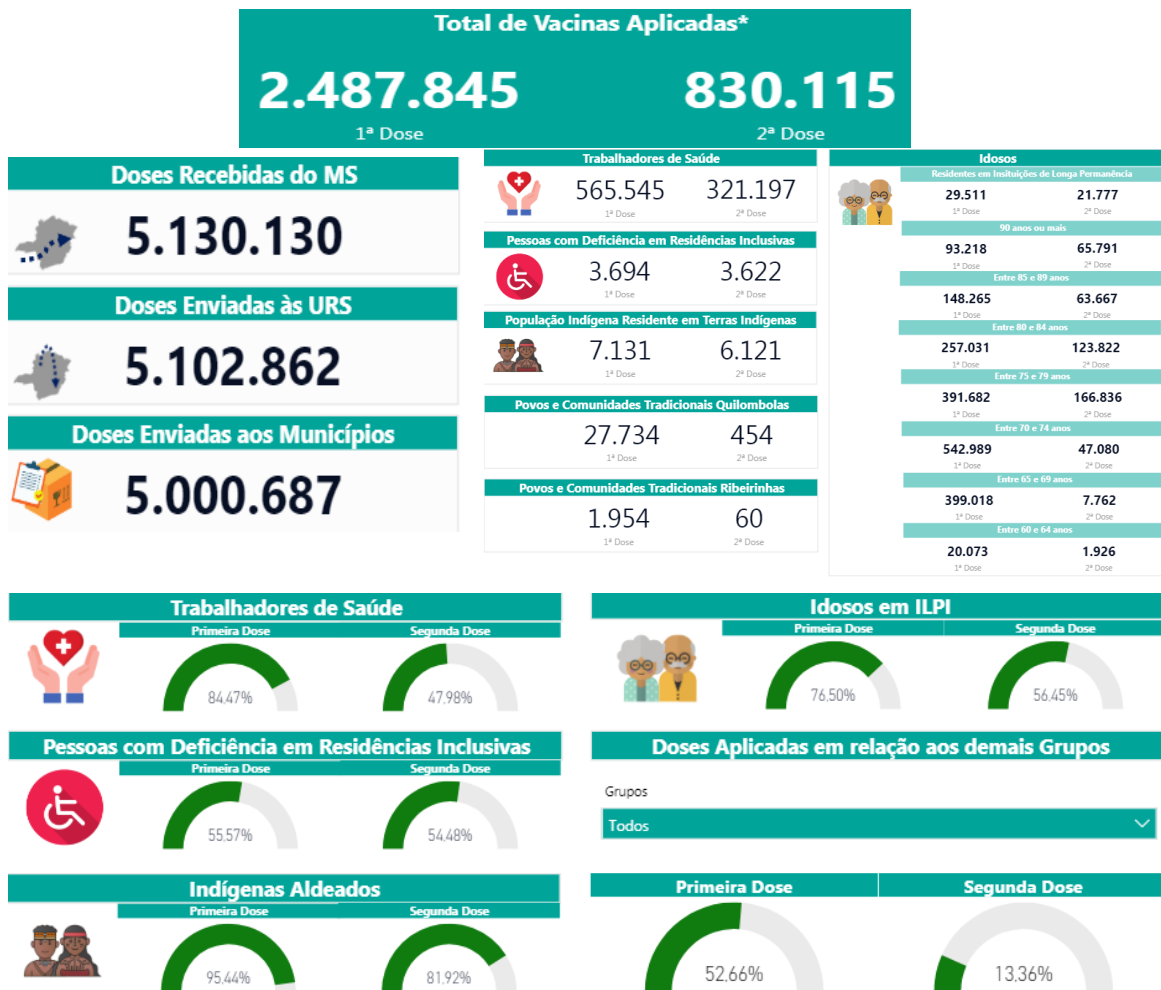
Total de Vacinas Aplicadas*

2.487.845
1ª Dose

830.115
2ª Dose

Doses Recebidas do MS
5.130.130

Doses Enviadas às URS
5.102.862

Doses Enviadas aos Municípios
5.000.687

Trabalhadores de Saúde
565.545 1ª Dose
321.197 2ª Dose

Pessoas com Deficiência em Residências Inclusivas
3.694 1ª Dose
3.622 2ª Dose

População Indígena Residente em Terras Indígenas
7.131 1ª Dose
6.121 2ª Dose

Povos e Comunidades Tradicionais Quilombolas
27.734 1ª Dose
454 2ª Dose

Povos e Comunidades Tradicionais Ribeirinhas
1.954 1ª Dose
60 2ª Dose

Idosos
Residentes em Insituições de Longa Permanência
29.511 1ª Dose
21.777 2ª Dose
90 anos ou mais
93.218 1ª Dose
65.791 2ª Dose
Entre 85 e 89 anos
148.265 1ª Dose
63.667 2ª Dose
Entre 80 e 84 anos
257.031 1ª Dose
123.822 2ª Dose
Entre 75 e 79 anos
391.682 1ª Dose
166.836 2ª Dose
Entre 70 e 74 anos
542.989 1ª Dose
47.080 2ª Dose
Entre 65 e 69 anos
399.018 1ª Dose
7.762 2ª Dose
Entre 60 e 64 anos
20.073 1ª Dose
1.926 2ª Dose

Trabalhadores de Saúde
Primeira Dose
84,47%
Segunda Dose
47,98%

Idosos em ILPI
Primeira Dose
76,50%
Segunda Dose
56,45%

Pessoas com Deficiência em Residências Inclusivas
Primeira Dose
55,57%
Segunda Dose
54,48%

Doses Aplicadas em relação aos demais Grupos
Grupos
Todos

Indígenas Aldeados
Primeira Dose
95,44%
Segunda Dose
81,92%

Primeira Dose
52,66%
Segunda Dose
13,36%